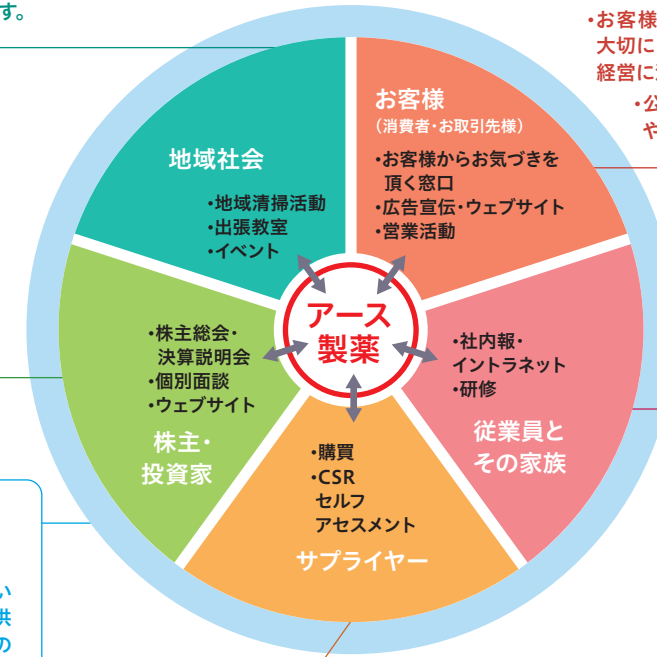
す。

・お客様
大切に
経営に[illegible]

・公
や

地域社会

・地域清掃活動
・出張教室
・イベント

お客様
(消費者・お取引先様)

・お客様からお気づきを頂く窓口
・広告宣伝・ウェブサイト
・営業活動

アース製薬

・株主総会・決算説明会
・個別面談
・ウェブサイト

株主・投資家

・社内報・イントラネット
・研修

従業員とその家族

・購買
・CSR セルフアセスメント

サプライヤー

い
供
の